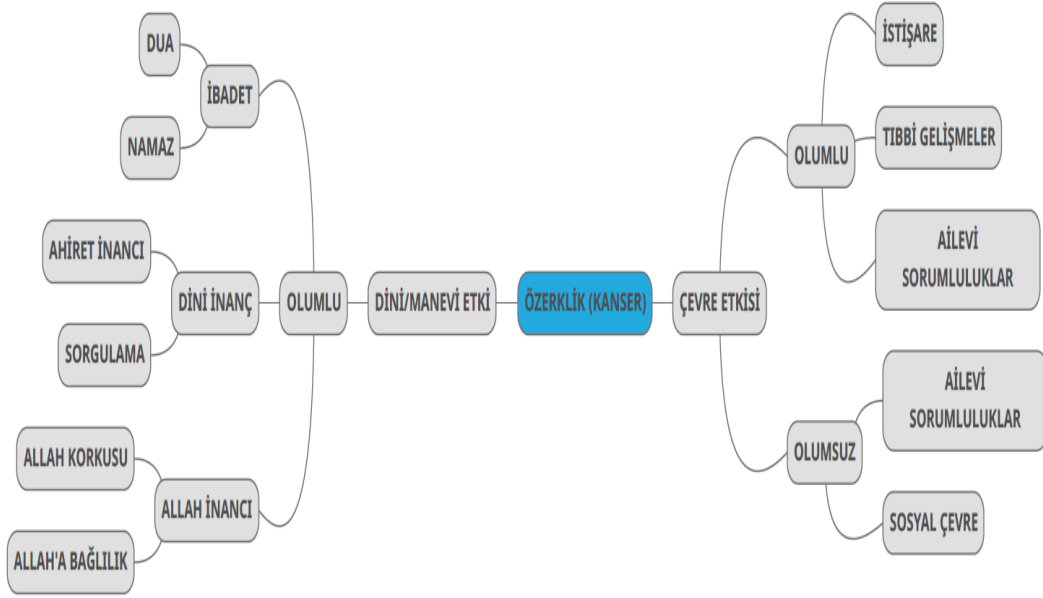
ÖZERKLİK (KANSER)

DİNİ/MANEVİ ETKİ

OLUMLU

İBADET

DUA

NAMAZ

DİNİ İNANÇ

AHİRET İNANCI

SORGULAMA

ALLAH İNANCI

ALLAH KORKUSU

ALLAH'A BAĞLILIK

ÇEVRE ETKİSİ

OLUMLU

İSTİŞARE

TIBBİ GELİŞMELER

AİLEVİ SORUMLULUKLAR

OLUMSUZ

AİLEVİ SORUMLULUKLAR

SOSYAL ÇEVRE